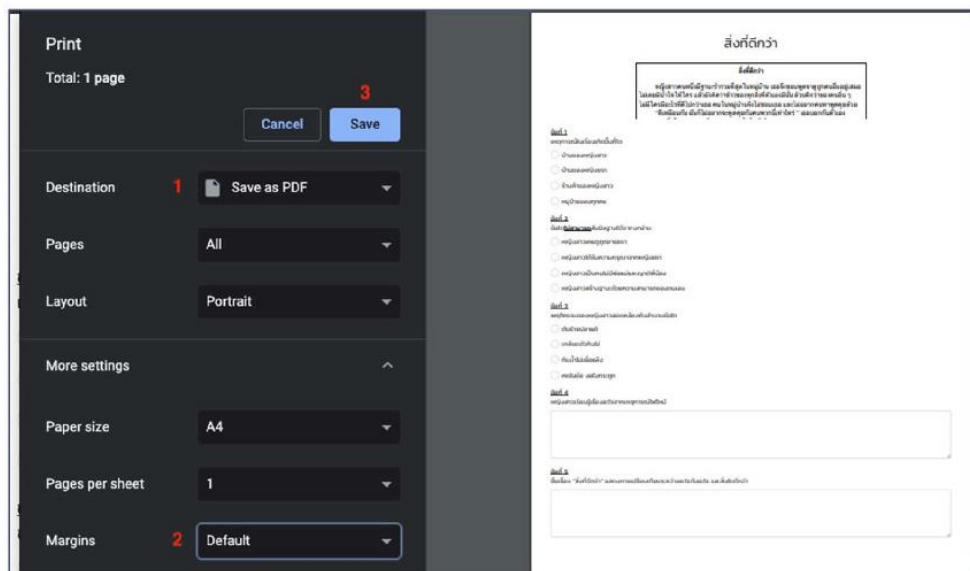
Print

Total: 1 page

3

Cancel

Save

Destination

1

Save as PDF

Pages

All

Layout

Portrait

More settings

Paper size

A4

Pages per sheet

1

Margins

2

Default

สิ่งที่ดีกว่า

สิ่งที่ดีกว่า

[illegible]

ข้อที่ 1
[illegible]

ข้อที่ 2
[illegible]

ข้อที่ 3
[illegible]

ข้อที่ 4
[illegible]

ข้อที่ 5
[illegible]